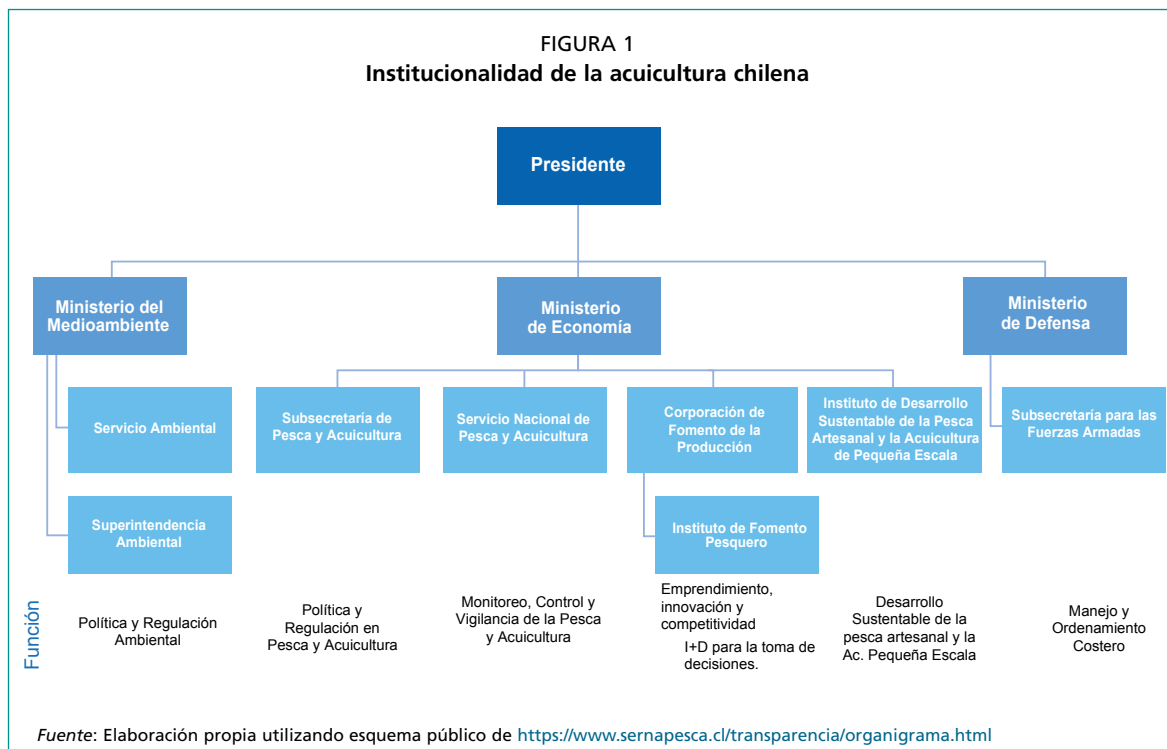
FIGURA 1
Institucionalidad de la acuicultura chilena

Presidente

Ministerio del Medioambiente

Ministerio de Economía

Ministerio de Defensa

Servicio Ambiental

Superintendencia Ambiental

Subsecretaría de Pesca y Acuicultura

Servicio Nacional de Pesca y Acuicultura

Corporación de Fomento de la Producción

Instituto de Fomento Pesquero

Instituto de Desarrollo Sustentable de la Pesca Artesanal y la Acuicultura de Pequeña Escala

Subsecretaría para las Fuerzas Armadas

Función

Política y Regulación Ambiental

Política y Regulación en Pesca y Acuicultura

Monitoreo, Control y Vigilancia de la Pesca y Acuicultura

Emprendimiento, innovación y competitividad

I+D para la toma de decisiones.

Desarrollo Sustentable de la pesca artesanal y la Ac. Pequeña Escala

Manejo y Ordenamiento Costero

Fuente: Elaboración propia utilizando esquema público de https://www.sernapesca.cl/transparencia/organigrama.html